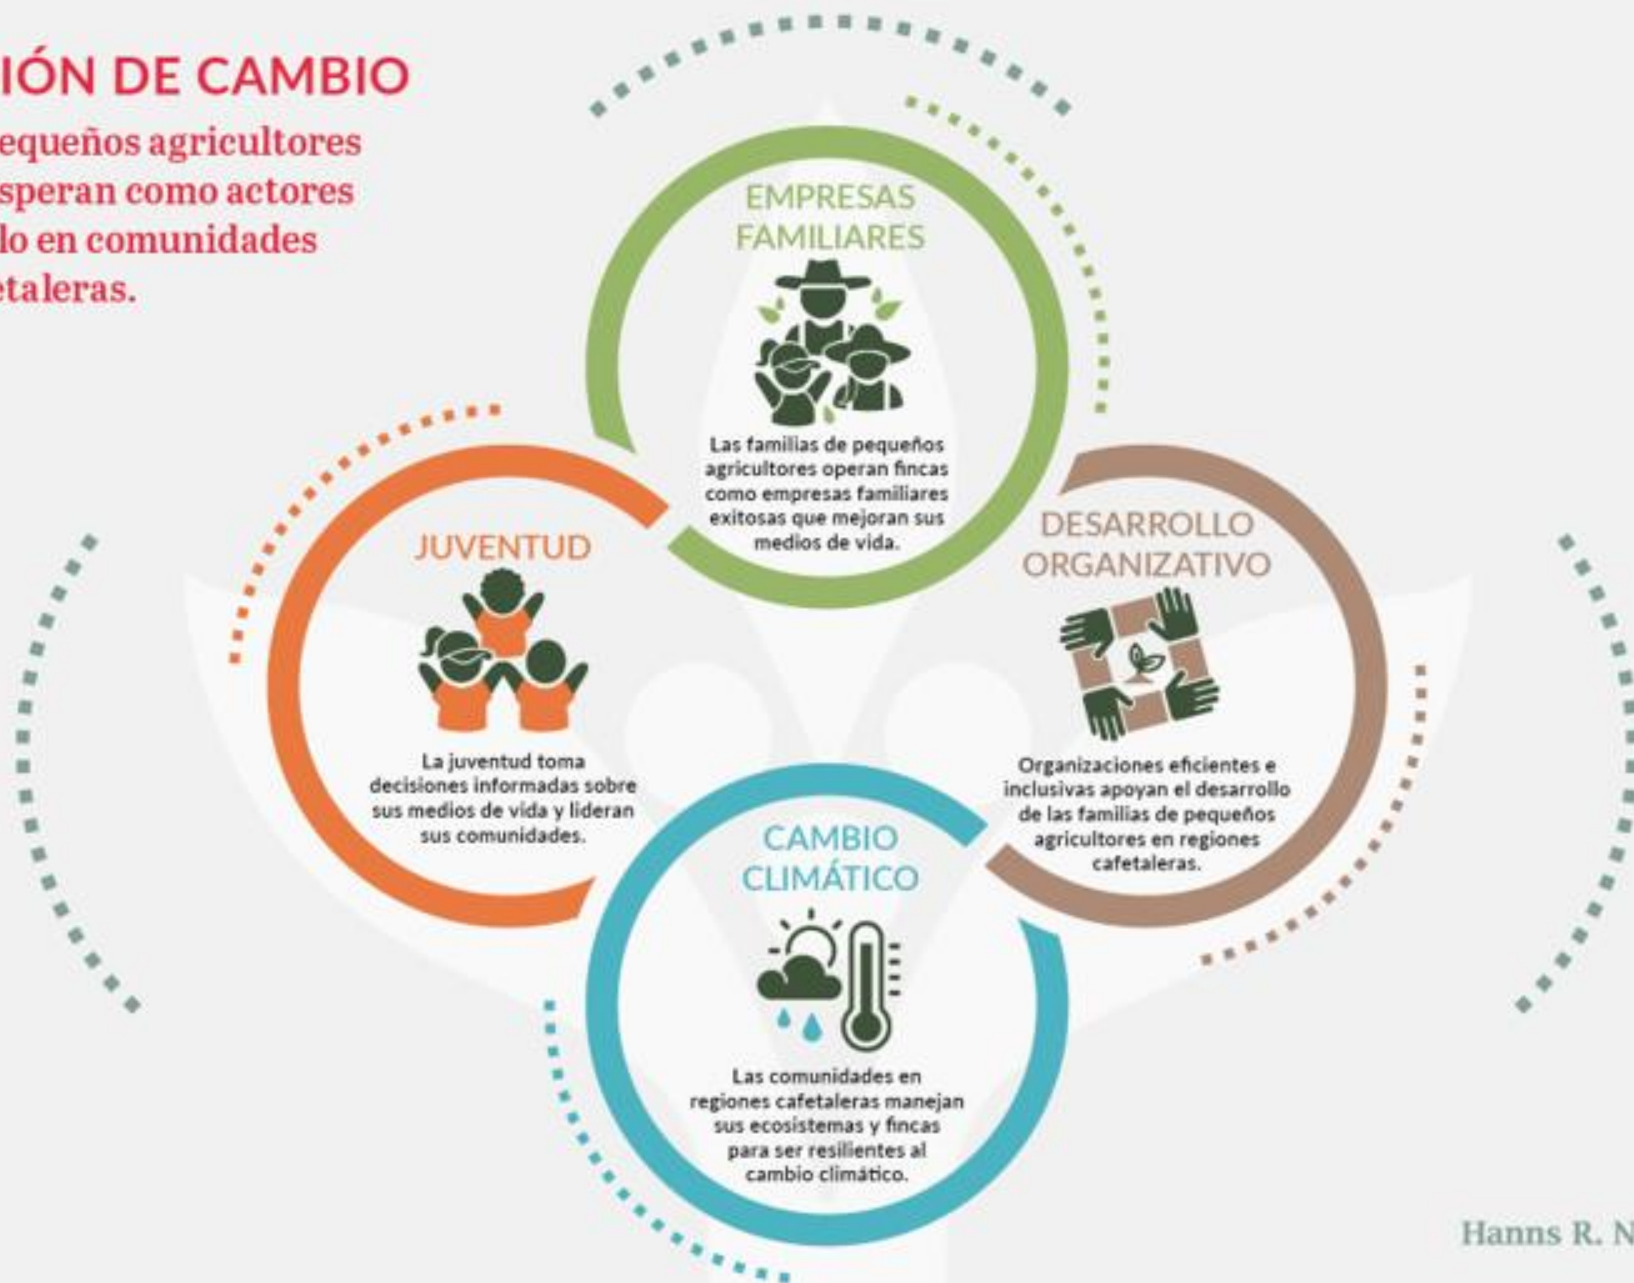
IÓN DE CAMBIO

equeños agricultores speran como actores lo en comunidades etaleras.

EMPRESAS FAMILIARES

Las familias de pequeños agricultores operan fincas como empresas familiares exitosas que mejoran sus medios de vida.

JUVENTUD

La juventud toma decisiones informadas sobre sus medios de vida y lideran sus comunidades.

DESARROLLO ORGANIZATIVO

Organizaciones eficientes e inclusivas apoyan el desarrollo de las familias de pequeños agricultores en regiones cafetaleras.

CAMBIO CLIMÁTICO

Las comunidades en regiones cafetaleras manejan sus ecosistemas y fincas para ser resilientes al cambio climático.

Hanns R. N